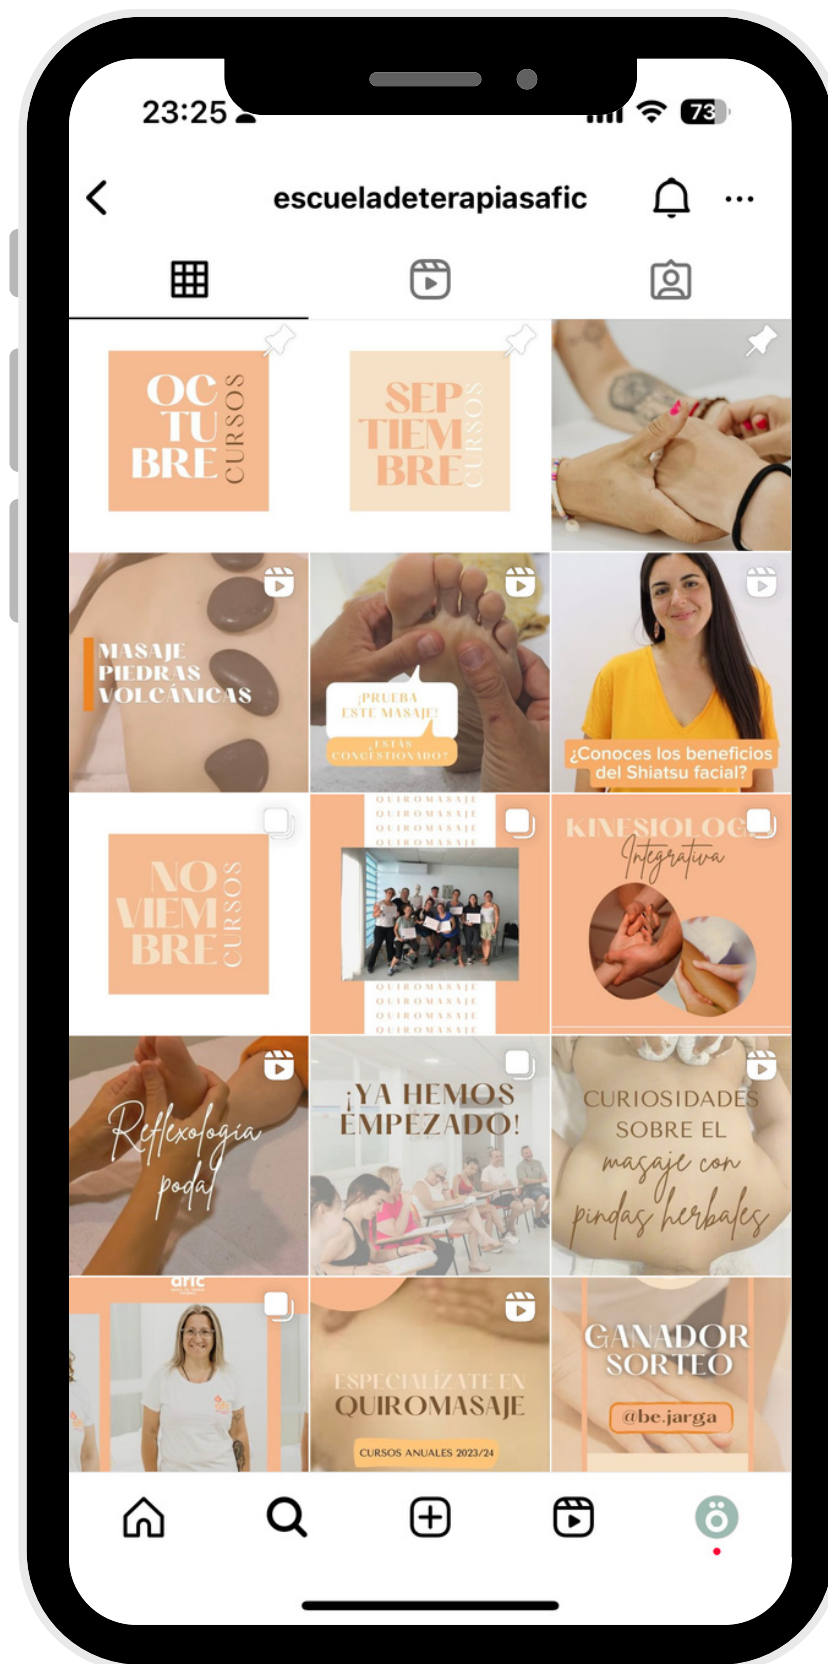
23:25

73

escueladeterapiasafic

OC TU BRE CURSOS

SEP TIEM BRE CURSOS

MASAJE PIEDRAS VOLCÁNICAS

¡PRUEBA ESTE MASAJE!

¿ESTÁS CONCESIONADO?

¿Conoces los beneficios del Shiatsu facial?

NO VIEM BRE CURSOS

QUIROMASAJE
QUIROMASAJE
QUIROMASAJE
QUIROMASAJE

QUIROMASAJE
QUIROMASAJE
QUIROMASAJE
QUIROMASAJE

KINESIOLOGÍA Integrativa

Reflexología podal

¡YA HEMOS EMPEZADO!

CURIOSIDADES SOBRE EL masaje con pindas herbales

afic

ESPECIALÍZATE EN QUIROMASAJE

CURSOS ANUALES 2023/24

GANADOR SORTEO

@be.jarga